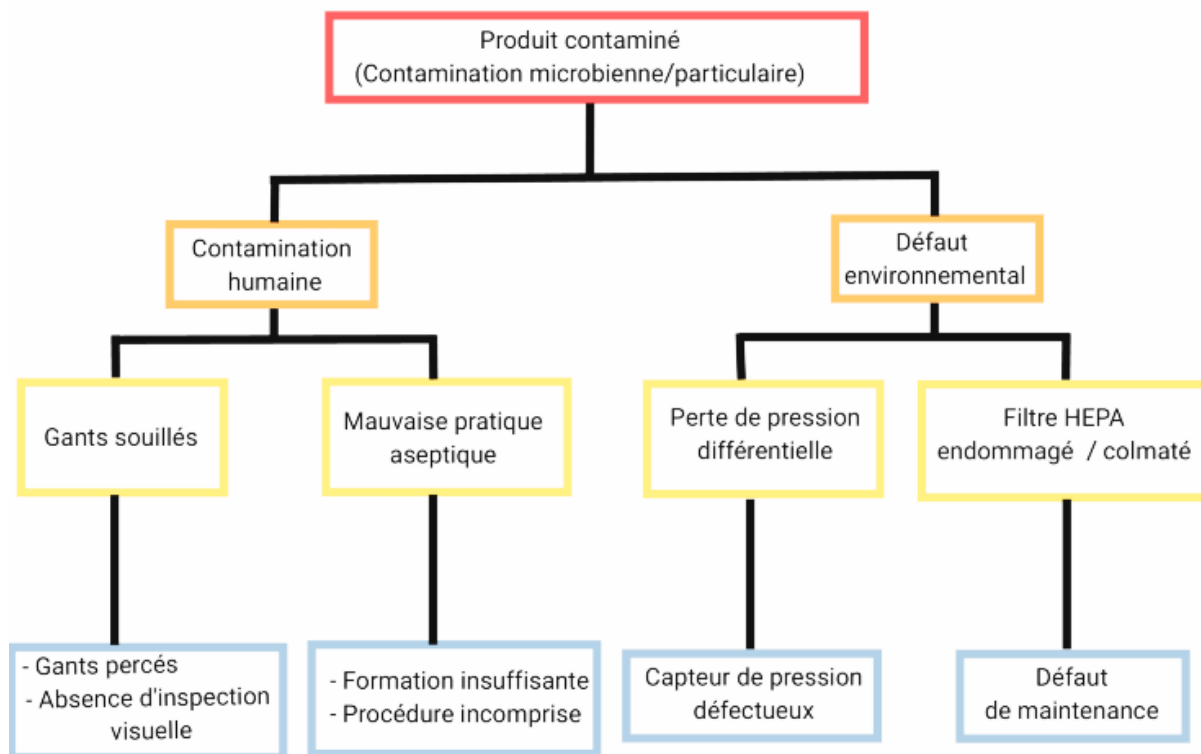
Produit contaminé
(Contamination microbienne/particulaire)

Contamination humaine

Défaut environnemental

Gants souillés

Mauvaise pratique aseptique

Perte de pression différentielle

Filtre HEPA endommagé / colmaté

- Gants percés
- Absence d'inspection visuelle

- Formation insuffisante
- Procédure incomprise

Capteur de pression défectueux

Défaut de maintenance